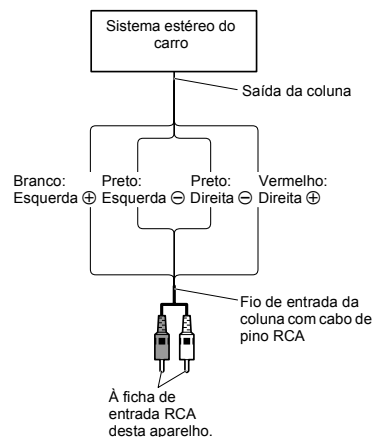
Sistema estéreo do carro

Saída da coluna

Branco: Esquerda ⊕

Preto: Esquerda ⊖

Preto: Direita ⊖

Vermelho: Direita ⊕

Fio de entrada da coluna com cabo de pino RCA

À ficha de entrada RCA desta aparelho.